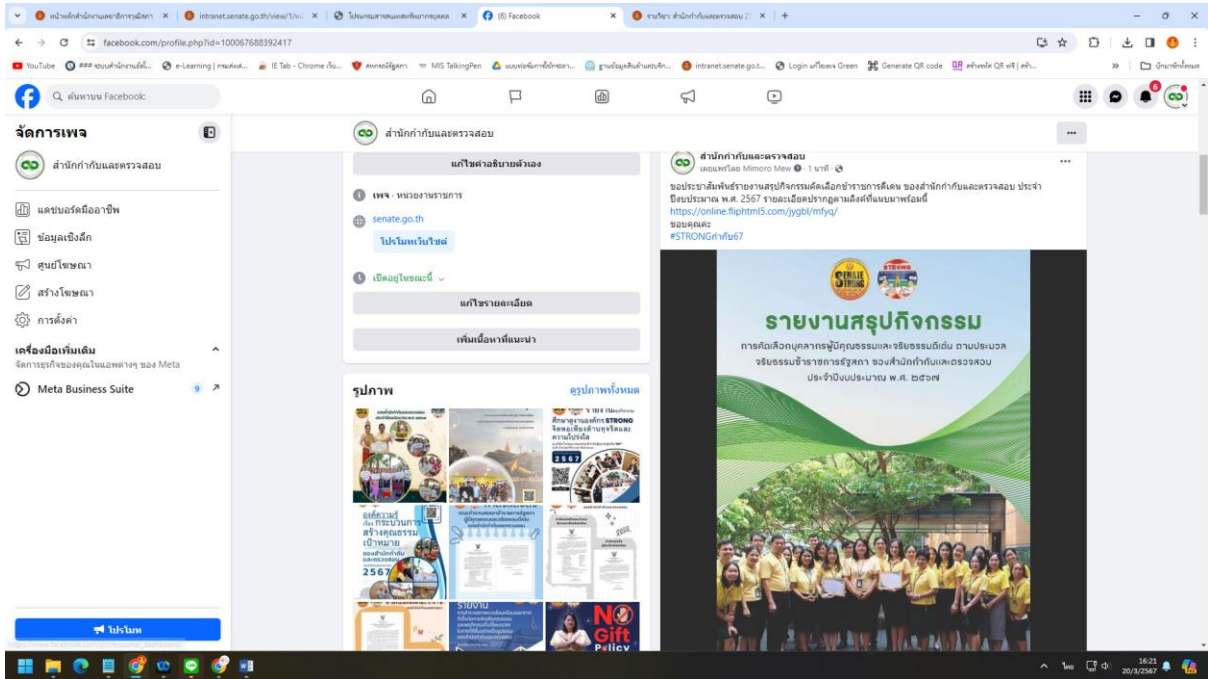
หน้าหลักสำนักงานเลขาธิการวุฒิสภา × intranet.senate.go.th/view/1/... × ไฟล์มาตรฐานและเพิ่มมาตรฐาน × (6) Facebook × รายวิชา: สำนักกำกับและตรวจสอบ × +

facebook.com/profile.php?id=100067688392417

YouTube e-Learning IE Tab - Chrome MIS TalkingPen intranet.senate.go.t... Login Generate QR code

ค้นหาบน Facebook

จัดการเพจ

สำนักกำกับและตรวจสอบ

แดชบอร์ดมืออาชีพ

ข้อมูลเชิงลึก

ศูนย์โฆษณา

สร้างโฆษณา

การตั้งค่า

เครื่องมือเพิ่มเติม
จัดการธุรกิจของคุณในแอพต่างๆ ของ Meta

Meta Business Suite 9

โปรโมท

สำนักกำกับและตรวจสอบ

แก้ไขคำอธิบายตัวเอง

เพจ · หน่วยงานราชการ

senate.go.th

โปรโมทเว็บไซต์

เปิดอยู่ในขณะนี้

แก้ไขรายละเอียด

เพิ่มเนื้อหาที่แนะนำ

รูปภาพ

ดูรูปภาพทั้งหมด

ศึกษาดูงานองค์กร STRONG

2567

องค์ความรู้ กระบวนการสร้างคุณธรรมเป้าหมาย

2567

รายงาน

NO Gift Policy

สำนักกำกับและตรวจสอบ
เผยแพร่โดย Mimoro Mew · 1 นาที ·

ขอประชาสัมพันธ์รายงานสรุปกิจกรรมคัดเลือกข้าราชการดีเด่น ของสำนักกำกับและตรวจสอบ ประจำปีงบประมาณ พ.ศ. 2567 รายละเอียดปรากฏตามลิงก์ที่แนบมาพร้อมนี้
https://online.fliphtml5.com/jygbl/mfyq/
ขอบคุณค่ะ
#STRONGสำกับ67

SENATE STRONG

STRONG

รายงานสรุปกิจกรรม

การคัดเลือกบุคลากรผู้มีคุณธรรมและจริยธรรมดีเด่น ตามประมวลจริยธรรมข้าราชการรัฐสภา ของสำนักกำกับและตรวจสอบ ประจำปีงบประมาณ พ.ศ. ๒๕๖๗

16:21 20/3/2567